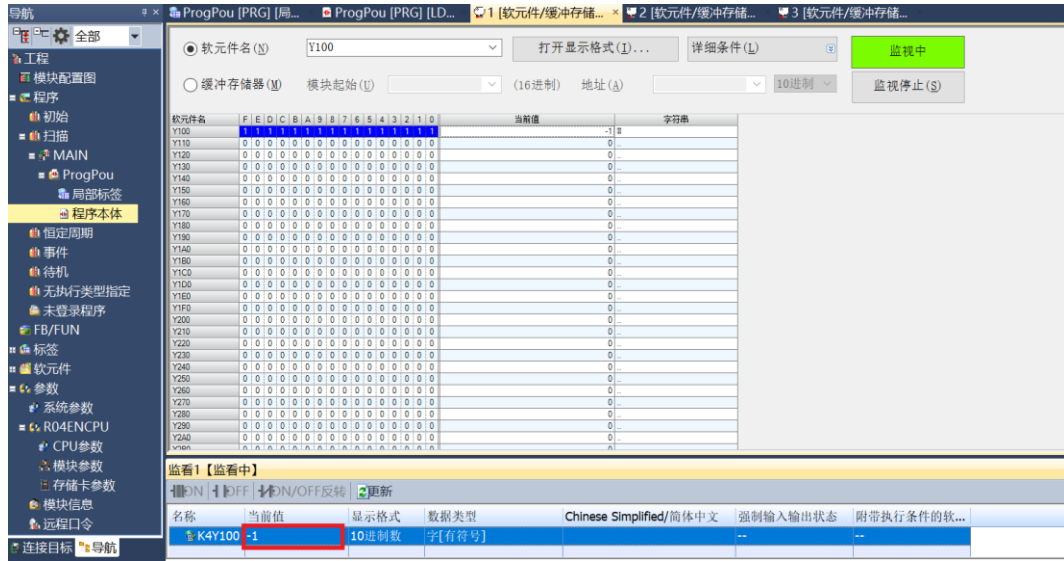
导航
全部
工程
模块配置图
程序
初始
扫描
MAIN
ProgPou
局部标签
程序本体
恒定周期
事件
待机
无执行类型指定
未登录程序
FB/FUN
标签
软元件
参数
系统参数
R04ENCPU
CPU参数
模块参数
存储卡参数
模块信息
远程口令
连接目标 导航

ProgPou [PRG] [局... ProgPou [PRG] [LD... 1 [软元件/缓冲存储... 2 [软元件/缓冲存储... 3 [软元件/缓冲存储...

软元件名(N) Y100 打开显示格式(I)... 详细条件(L) 监视中
缓冲存储器(M) 模块起始(U) (16进制) 地址(A) 10进制 监视停止(S)

| 软元件名 | F | E | D | C | B | A | 9 | 8 | 7 | 6 | 5 | 4 | 3 | 2 | 1 | 0 | 当前值 | 字符串 |
|---|---|---|---|---|---|---|---|---|---|---|---|---|---|---|---|---|---|---|
| Y100 | 1 | 1 | 1 | 1 | 1 | 1 | 1 | 1 | 1 | 1 | 1 | 1 | 1 | 1 | 1 | 1 | -1 | ÿ |
| Y110 | 0 | 0 | 0 | 0 | 0 | 0 | 0 | 0 | 0 | 0 | 0 | 0 | 0 | 0 | 0 | 0 | 0 | .. |
| Y120 | 0 | 0 | 0 | 0 | 0 | 0 | 0 | 0 | 0 | 0 | 0 | 0 | 0 | 0 | 0 | 0 | 0 | .. |
| Y130 | 0 | 0 | 0 | 0 | 0 | 0 | 0 | 0 | 0 | 0 | 0 | 0 | 0 | 0 | 0 | 0 | 0 | .. |
| Y140 | 0 | 0 | 0 | 0 | 0 | 0 | 0 | 0 | 0 | 0 | 0 | 0 | 0 | 0 | 0 | 0 | 0 | .. |
| Y150 | 0 | 0 | 0 | 0 | 0 | 0 | 0 | 0 | 0 | 0 | 0 | 0 | 0 | 0 | 0 | 0 | 0 | .. |
| Y160 | 0 | 0 | 0 | 0 | 0 | 0 | 0 | 0 | 0 | 0 | 0 | 0 | 0 | 0 | 0 | 0 | 0 | .. |
| Y170 | 0 | 0 | 0 | 0 | 0 | 0 | 0 | 0 | 0 | 0 | 0 | 0 | 0 | 0 | 0 | 0 | 0 | .. |
| Y180 | 0 | 0 | 0 | 0 | 0 | 0 | 0 | 0 | 0 | 0 | 0 | 0 | 0 | 0 | 0 | 0 | 0 | .. |
| Y190 | 0 | 0 | 0 | 0 | 0 | 0 | 0 | 0 | 0 | 0 | 0 | 0 | 0 | 0 | 0 | 0 | 0 | .. |
| Y1A0 | 0 | 0 | 0 | 0 | 0 | 0 | 0 | 0 | 0 | 0 | 0 | 0 | 0 | 0 | 0 | 0 | 0 | .. |
| Y1B0 | 0 | 0 | 0 | 0 | 0 | 0 | 0 | 0 | 0 | 0 | 0 | 0 | 0 | 0 | 0 | 0 | 0 | .. |
| Y1C0 | 0 | 0 | 0 | 0 | 0 | 0 | 0 | 0 | 0 | 0 | 0 | 0 | 0 | 0 | 0 | 0 | 0 | .. |
| Y1D0 | 0 | 0 | 0 | 0 | 0 | 0 | 0 | 0 | 0 | 0 | 0 | 0 | 0 | 0 | 0 | 0 | 0 | .. |
| Y1E0 | 0 | 0 | 0 | 0 | 0 | 0 | 0 | 0 | 0 | 0 | 0 | 0 | 0 | 0 | 0 | 0 | 0 | .. |
| Y1F0 | 0 | 0 | 0 | 0 | 0 | 0 | 0 | 0 | 0 | 0 | 0 | 0 | 0 | 0 | 0 | 0 | 0 | .. |
| Y200 | 0 | 0 | 0 | 0 | 0 | 0 | 0 | 0 | 0 | 0 | 0 | 0 | 0 | 0 | 0 | 0 | 0 | .. |
| Y210 | 0 | 0 | 0 | 0 | 0 | 0 | 0 | 0 | 0 | 0 | 0 | 0 | 0 | 0 | 0 | 0 | 0 | .. |
| Y220 | 0 | 0 | 0 | 0 | 0 | 0 | 0 | 0 | 0 | 0 | 0 | 0 | 0 | 0 | 0 | 0 | 0 | .. |
| Y230 | 0 | 0 | 0 | 0 | 0 | 0 | 0 | 0 | 0 | 0 | 0 | 0 | 0 | 0 | 0 | 0 | 0 | .. |
| Y240 | 0 | 0 | 0 | 0 | 0 | 0 | 0 | 0 | 0 | 0 | 0 | 0 | 0 | 0 | 0 | 0 | 0 | .. |
| Y250 | 0 | 0 | 0 | 0 | 0 | 0 | 0 | 0 | 0 | 0 | 0 | 0 | 0 | 0 | 0 | 0 | 0 | .. |
| Y260 | 0 | 0 | 0 | 0 | 0 | 0 | 0 | 0 | 0 | 0 | 0 | 0 | 0 | 0 | 0 | 0 | 0 | .. |
| Y270 | 0 | 0 | 0 | 0 | 0 | 0 | 0 | 0 | 0 | 0 | 0 | 0 | 0 | 0 | 0 | 0 | 0 | .. |
| Y280 | 0 | 0 | 0 | 0 | 0 | 0 | 0 | 0 | 0 | 0 | 0 | 0 | 0 | 0 | 0 | 0 | 0 | .. |
| Y290 | 0 | 0 | 0 | 0 | 0 | 0 | 0 | 0 | 0 | 0 | 0 | 0 | 0 | 0 | 0 | 0 | 0 | .. |
| Y2A0 | 0 | 0 | 0 | 0 | 0 | 0 | 0 | 0 | 0 | 0 | 0 | 0 | 0 | 0 | 0 | 0 | 0 | .. |

监看1【监看中】
ON OFF ON/OFF反转 更新

| 名称 | 当前值 | 显示格式 | 数据类型 | Chinese Simplified/简体中文 | 强制输入输出状态 | 附带执行条件的软... |
|---|---|---|---|---|---|---|
| K4Y100 | -1 | 10进制数 | 字[有符号] | | -- | -- |